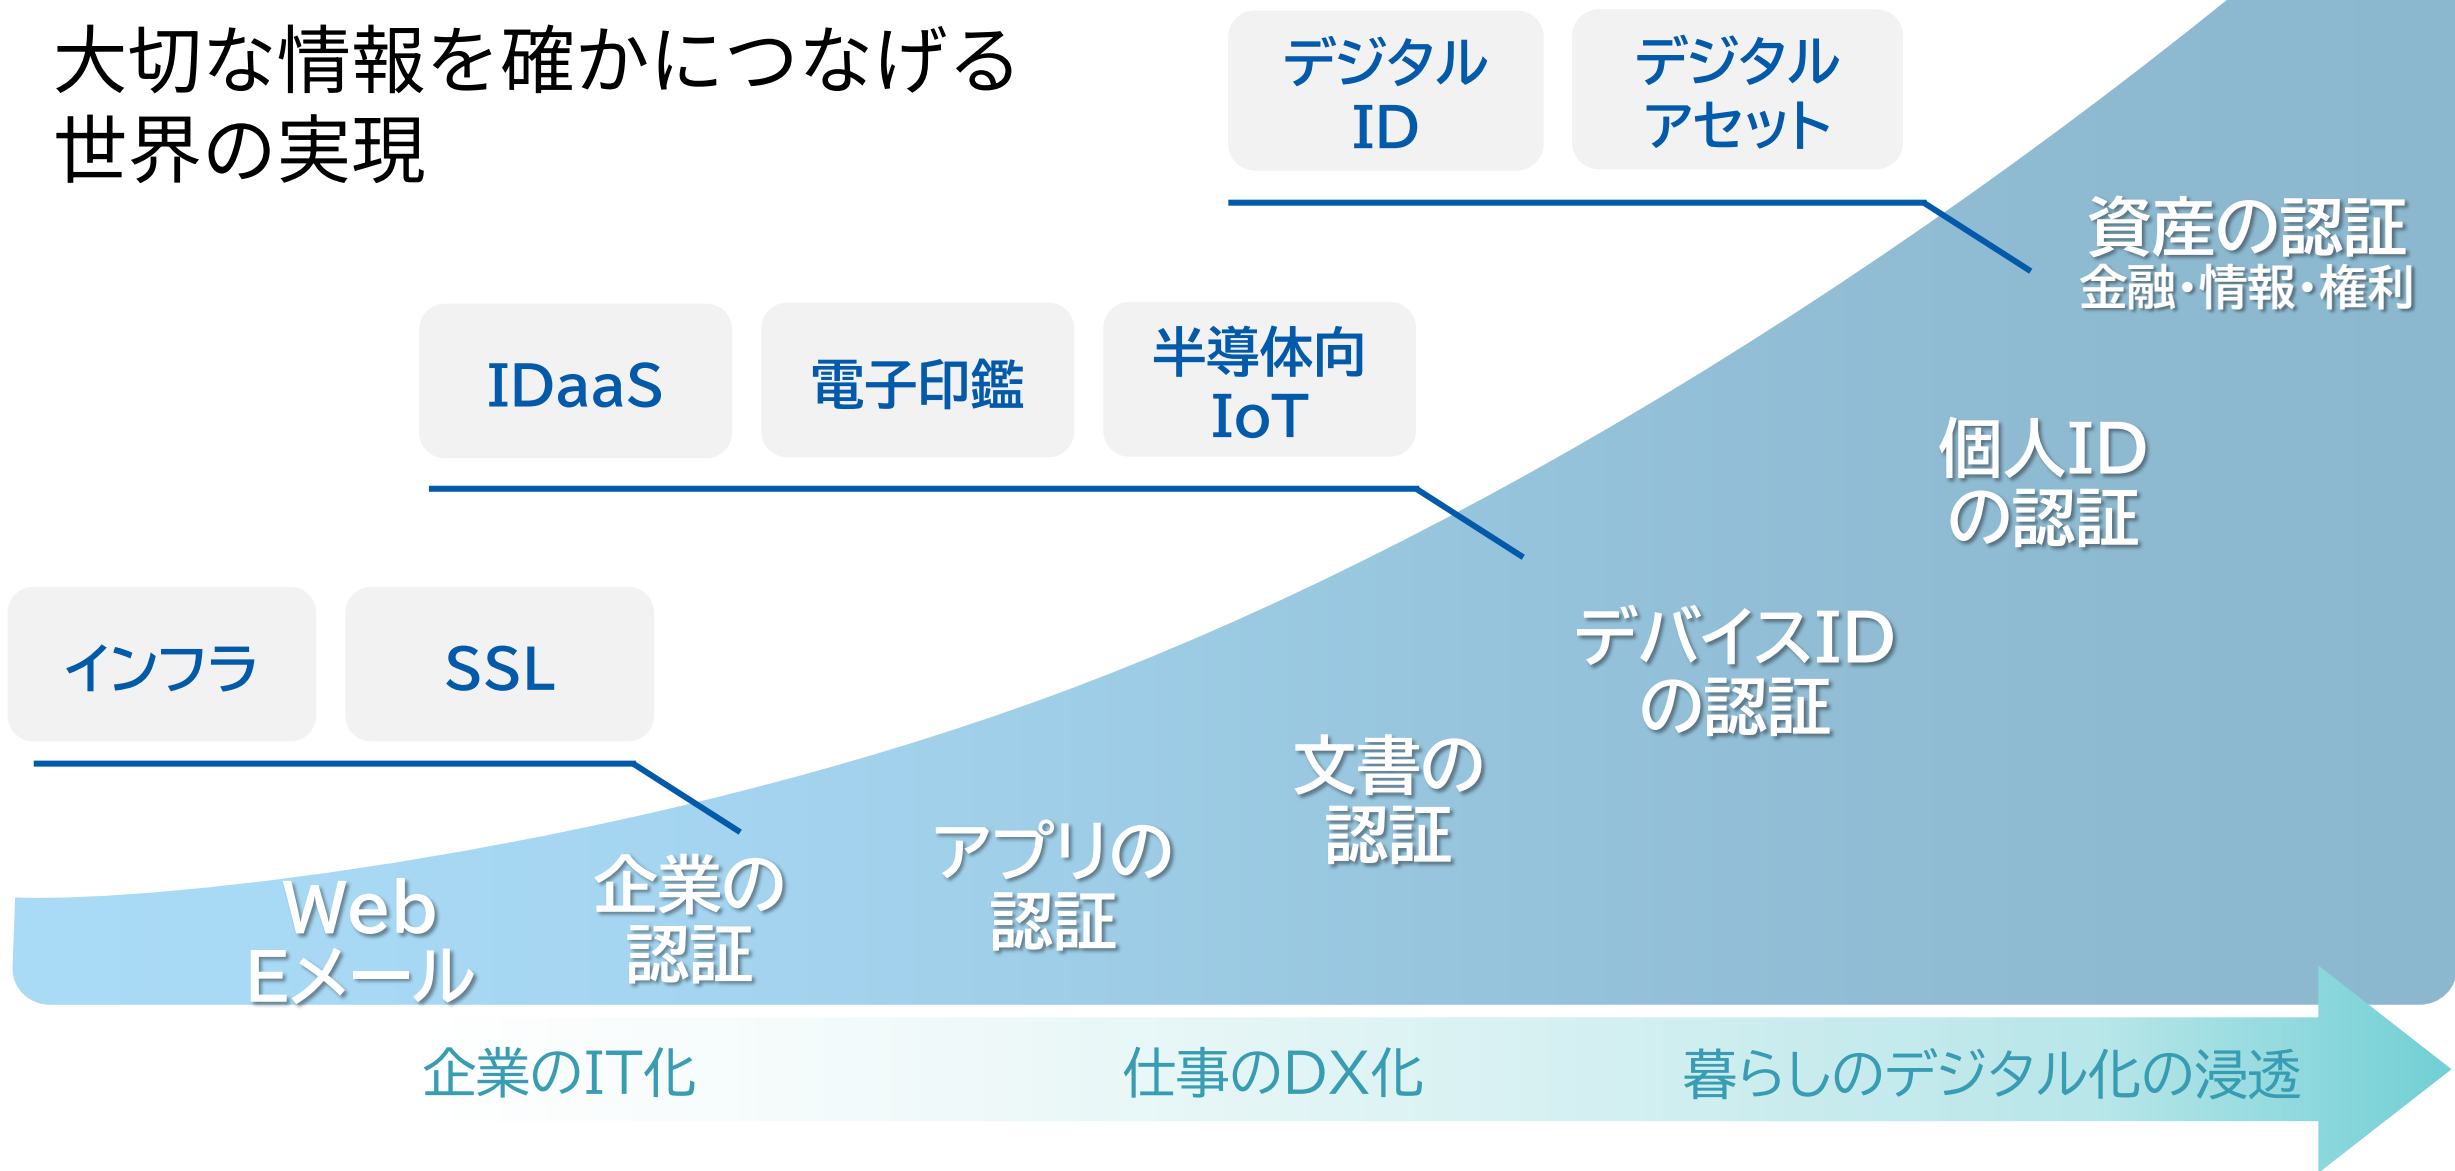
大切な情報を確かにつなげる世界の実現

デジタル ID

デジタル アセット

資産の認証
金融・情報・権利

IDaaS

電子印鑑

半導体向 IoT

個人ID の認証

インフラ

SSL

デバイスID の認証

文書の 認証

アプリの 認証

企業の 認証

Web Eメール

企業のIT化

仕事のDX化

暮らしのデジタル化の浸透